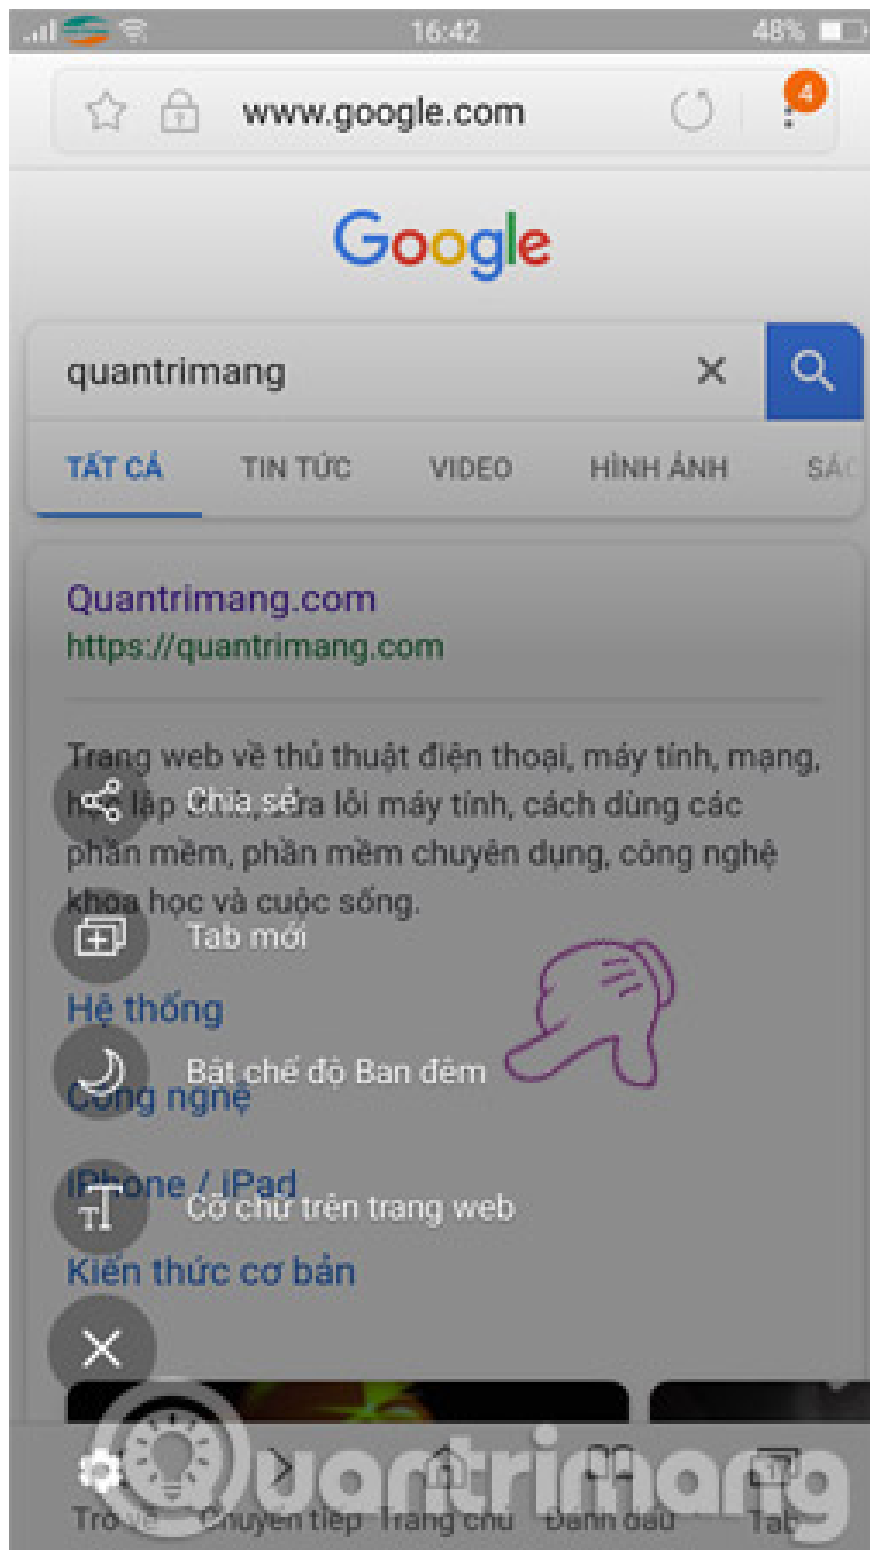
16:42
48%
www.google.com
4
Google
quantrimang
TẤT CẢ TIN TỨC VIDEO HÌNH ẢNH SÁC
Quantrimang.com
https://quantrimang.com
Trang web về thủ thuật điện thoại, máy tính, mạng, h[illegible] lập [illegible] sửa lỗi máy tính, cách dùng các phần mềm, phần mềm chuyên dụng, công nghệ khoa học và cuộc sống.
Chia sẻ
Tab mới
Hệ thống
Bật chế độ Ban đêm
Công nghệ
iPhone / iPad
Cỡ chữ trên trang web
Kiến thức cơ bản
Trở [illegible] Chuyển tiếp Trang chủ Đánh dấu Tab
quantrimang